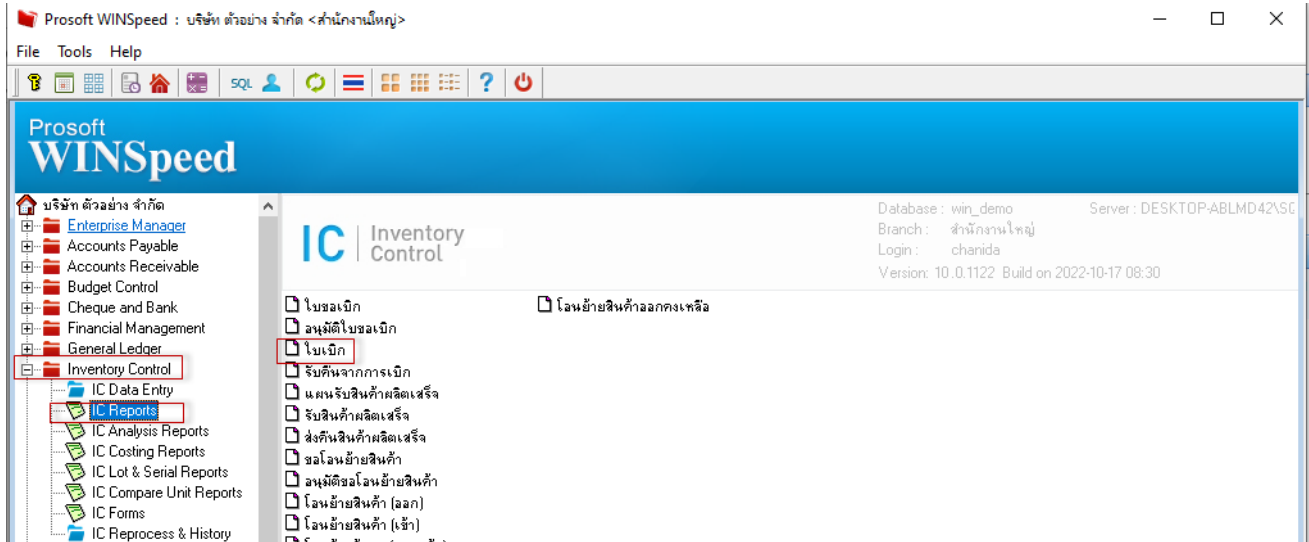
Prosoft WINSpeed : บริษัท ตัวอย่าง จำกัด <สำนักงานใหญ่>

File Tools Help

SQL

Prosoft
WINSpeed

บริษัท ตัวอย่าง จำกัด
Enterprise Manager
Accounts Payable
Accounts Receivable
Budget Control
Cheque and Bank
Financial Management
General Ledger
Inventory Control
IC Data Entry
IC Reports
IC Analysis Reports
IC Costing Reports
IC Lot & Serial Reports
IC Compare Unit Reports
IC Forms
IC Reprocess & History

IC | Inventory Control

Database : win_demo
Branch : สำนักงานใหญ่
Login : chanida
Version: 10.0.1122 Build on 2022-10-17 08:30
Server : DESKTOP-ABLMD42\S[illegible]

ใบขอเบิก
อนุมัติใบขอเบิก
ใบเบิก
รับคืนจากการเบิก
แผนรับสินค้าผลิตเสร็จ
รับสินค้าผลิตเสร็จ
ส่งคืนสินค้าผลิตเสร็จ
ขอโอนย้ายสินค้า
อนุมัติขอโอนย้ายสินค้า
โอนย้ายสินค้า (ออก)
โอนย้ายสินค้า (เข้า)

โอนย้ายสินค้าออกคงเหลือ